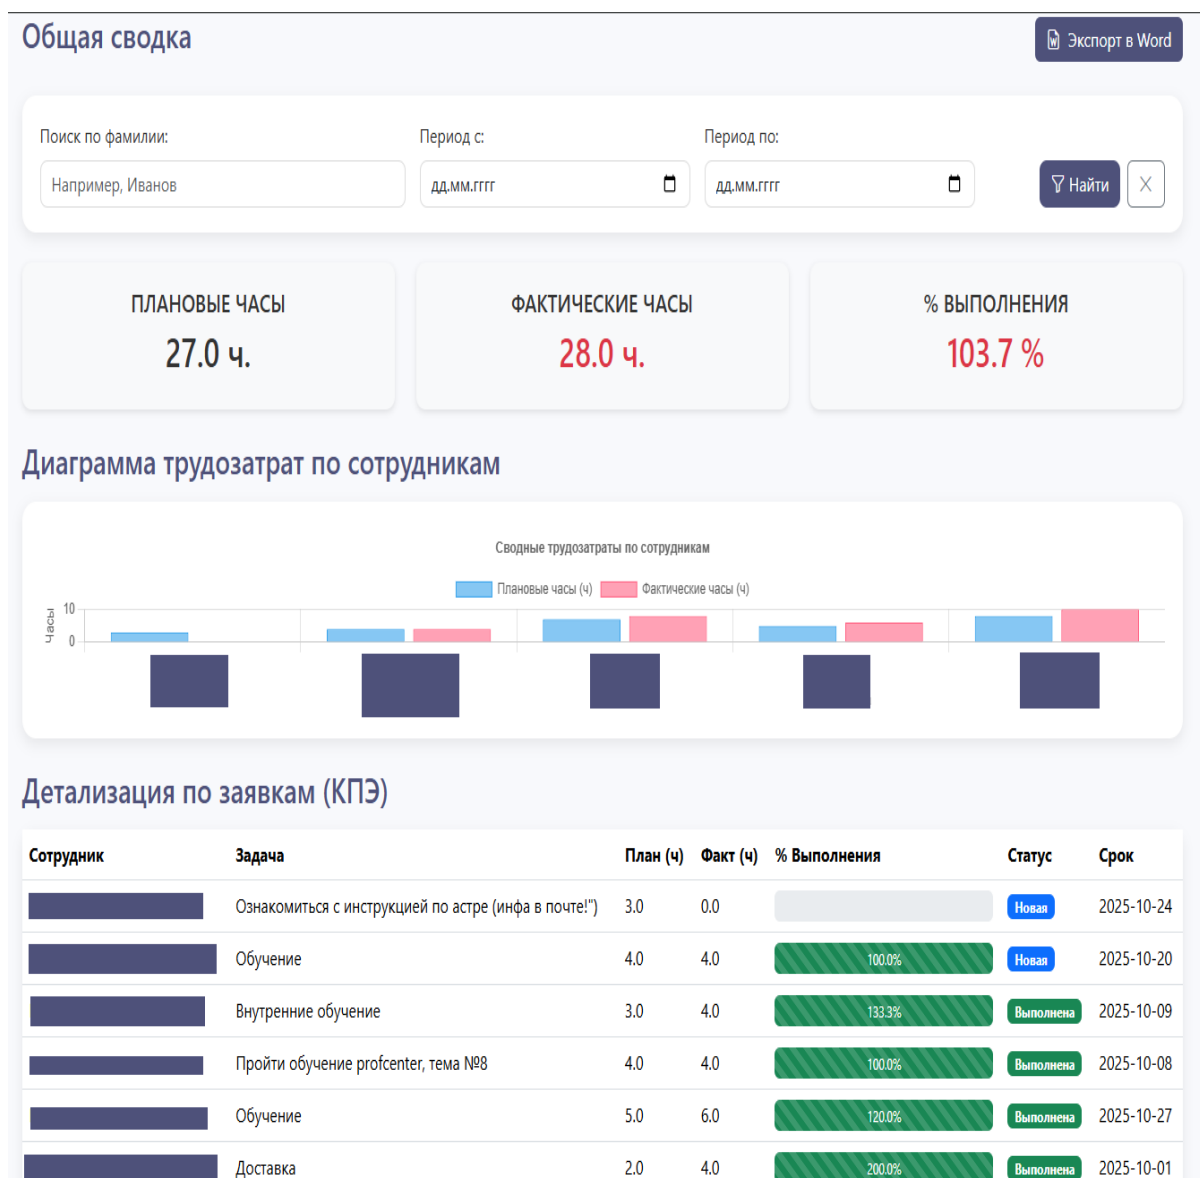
Общая сводка

Экспорт в Word

Поиск по фамилии:
Например, Иванов

Период с:
дд.мм.гггг

Период по:
дд.мм.гггг

Найти

ПЛАНОВЫЕ ЧАСЫ
27.0 ч.

ФАКТИЧЕСКИЕ ЧАСЫ
28.0 ч.

% ВЫПОЛНЕНИЯ
103.7 %

Диаграмма трудозатрат по сотрудникам

Сводные трудозатраты по сотрудникам

Плановые часы (ч) Фактические часы (ч)

Часы
10
0

Детализация по заявкам (КПЭ)

| Сотрудник | Задача | План (ч) | Факт (ч) | % Выполнения | Статус | Срок |
|---|---|---|---|---|---|---|
| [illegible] | Ознакомиться с инструкцией по астре (инфа в почте!") | 3.0 | 0.0 | | Новая | 2025-10-24 |
| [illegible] | Обучение | 4.0 | 4.0 | 100.0% | Новая | 2025-10-20 |
| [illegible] | Внутренние обучение | 3.0 | 4.0 | 133.3% | Выполнена | 2025-10-09 |
| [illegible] | Пройти обучение profcenter, тема №8 | 4.0 | 4.0 | 100.0% | Выполнена | 2025-10-08 |
| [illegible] | Обучение | 5.0 | 6.0 | 120.0% | Выполнена | 2025-10-27 |
| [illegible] | Доставка | 2.0 | 4.0 | 200.0% | Выполнена | 2025-10-01 |